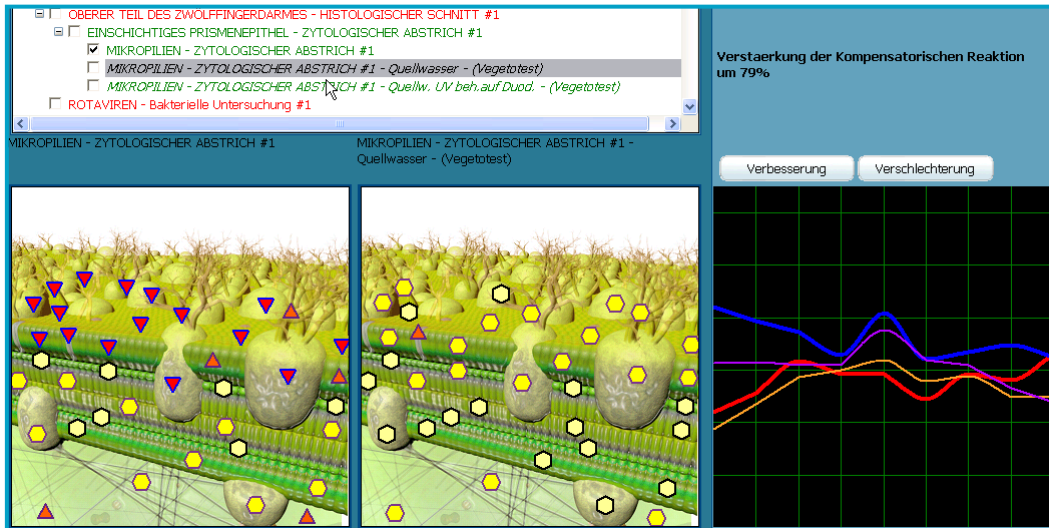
OBERER TEIL DES ZWOLFFINGERDARMES - HISTOLOGISCHER SCHNITT #1
EINSCHICHTIGES PRISMENEPITHEL - ZYTOLOGISCHER ABSTRICH #1
MIKROPILIEN - ZYTOLOGISCHER ABSTRICH #1
MIKROPILIEN - ZYTOLOGISCHER ABSTRICH #1 - Quellwasser - (Vegetotest)
MIKROPILIEN - ZYTOLOGISCHER ABSTRICH #1 - Quellw. UV beh.auf Duod. - (Vegetotest)
ROTAVIREN - Bakterielle Untersuchung #1

Verstaerkung der Kompensatorischen Reaktion um 79%

MIKROPILIEN - ZYTOLOGISCHER ABSTRICH #1

MIKROPILIEN - ZYTOLOGISCHER ABSTRICH #1 - Quellwasser - (Vegetotest)

Verbesserung

Verschlechterung